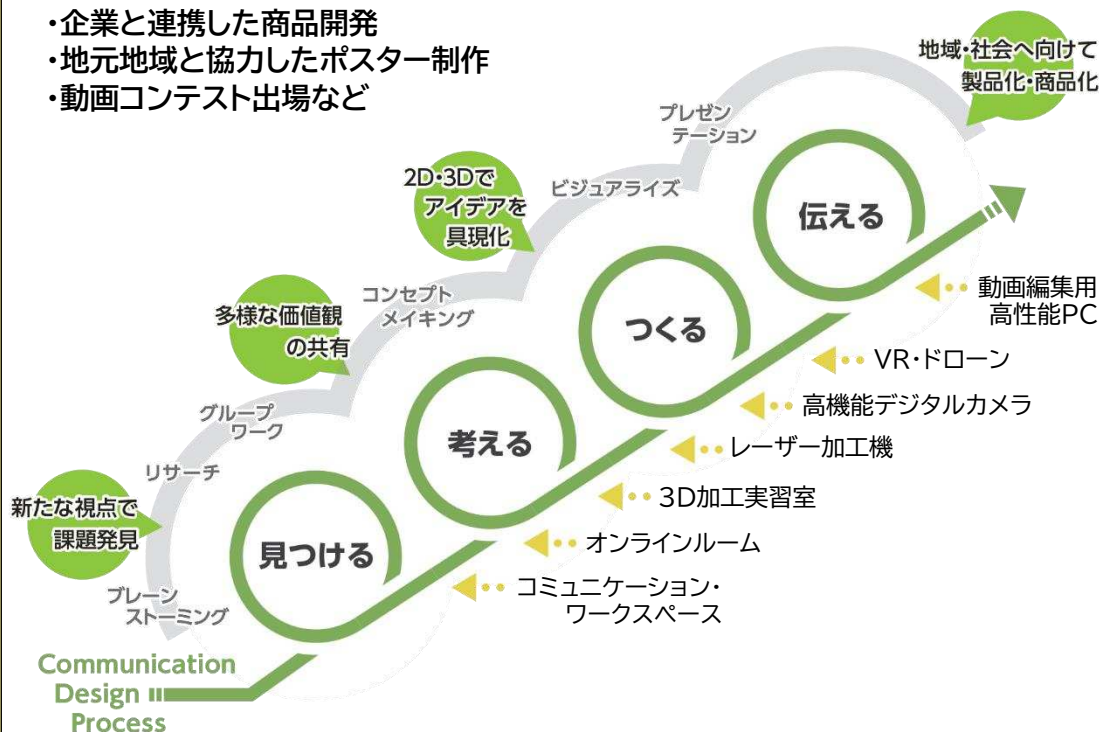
・企業と連携した商品開発
・地元地域と協力したポスター制作
・動画コンテスト出場など

地域・社会へ向けて
製品化・商品化

プレゼン
テーション

2D・3Dで
アイデアを
具現化

ビジュアライズ

伝える

コンセプト
メイキング

多様な価値観
の共有

つくる

動画編集用
高性能PC

VR・ドローン

高機能デジタルカメラ

グループ
ワーク

考える

レーザー加工機

リサーチ

3D加工実習室

新たな視点で
課題発見

見つける

オンラインルーム

コミュニケーション・
ワークスペース

ブレーン
ストーミング

Communication
Design
Process